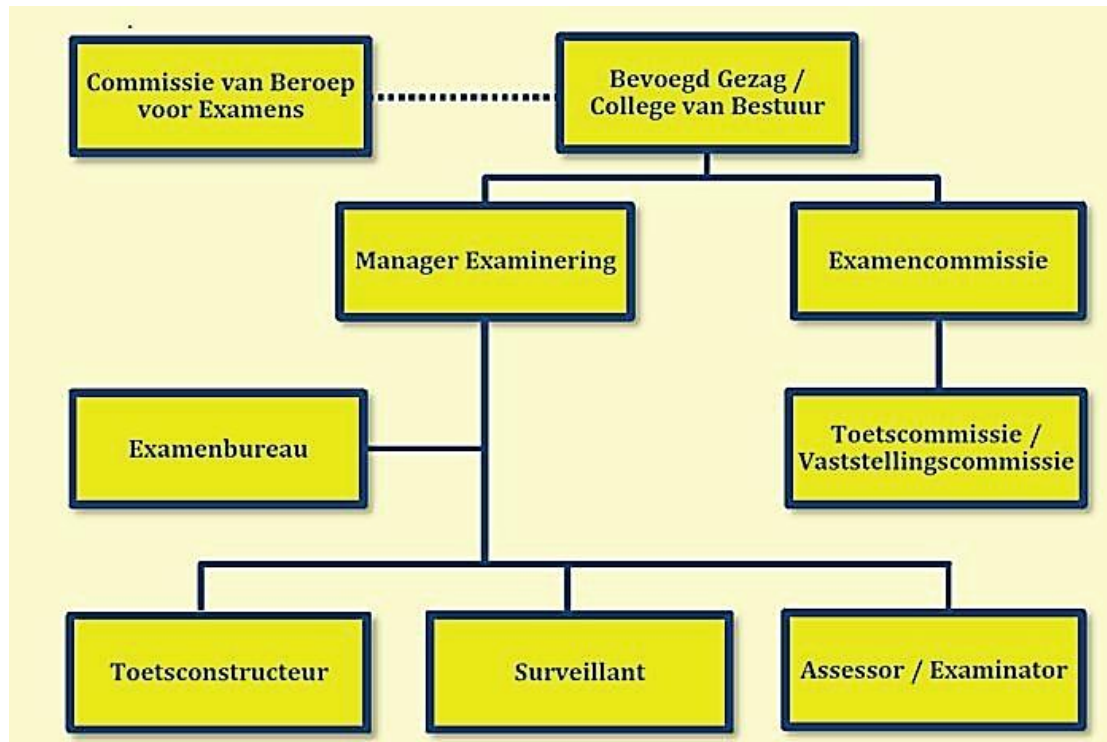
Commissie van Beroep voor Examens

Bevoegd Gezag / College van Bestuur

Manager Examinering

Examencommissie

Examenbureau

Toetscommissie / Vaststellingscommissie

Toetsconstructeur

Surveillant

Assessor / Examinator